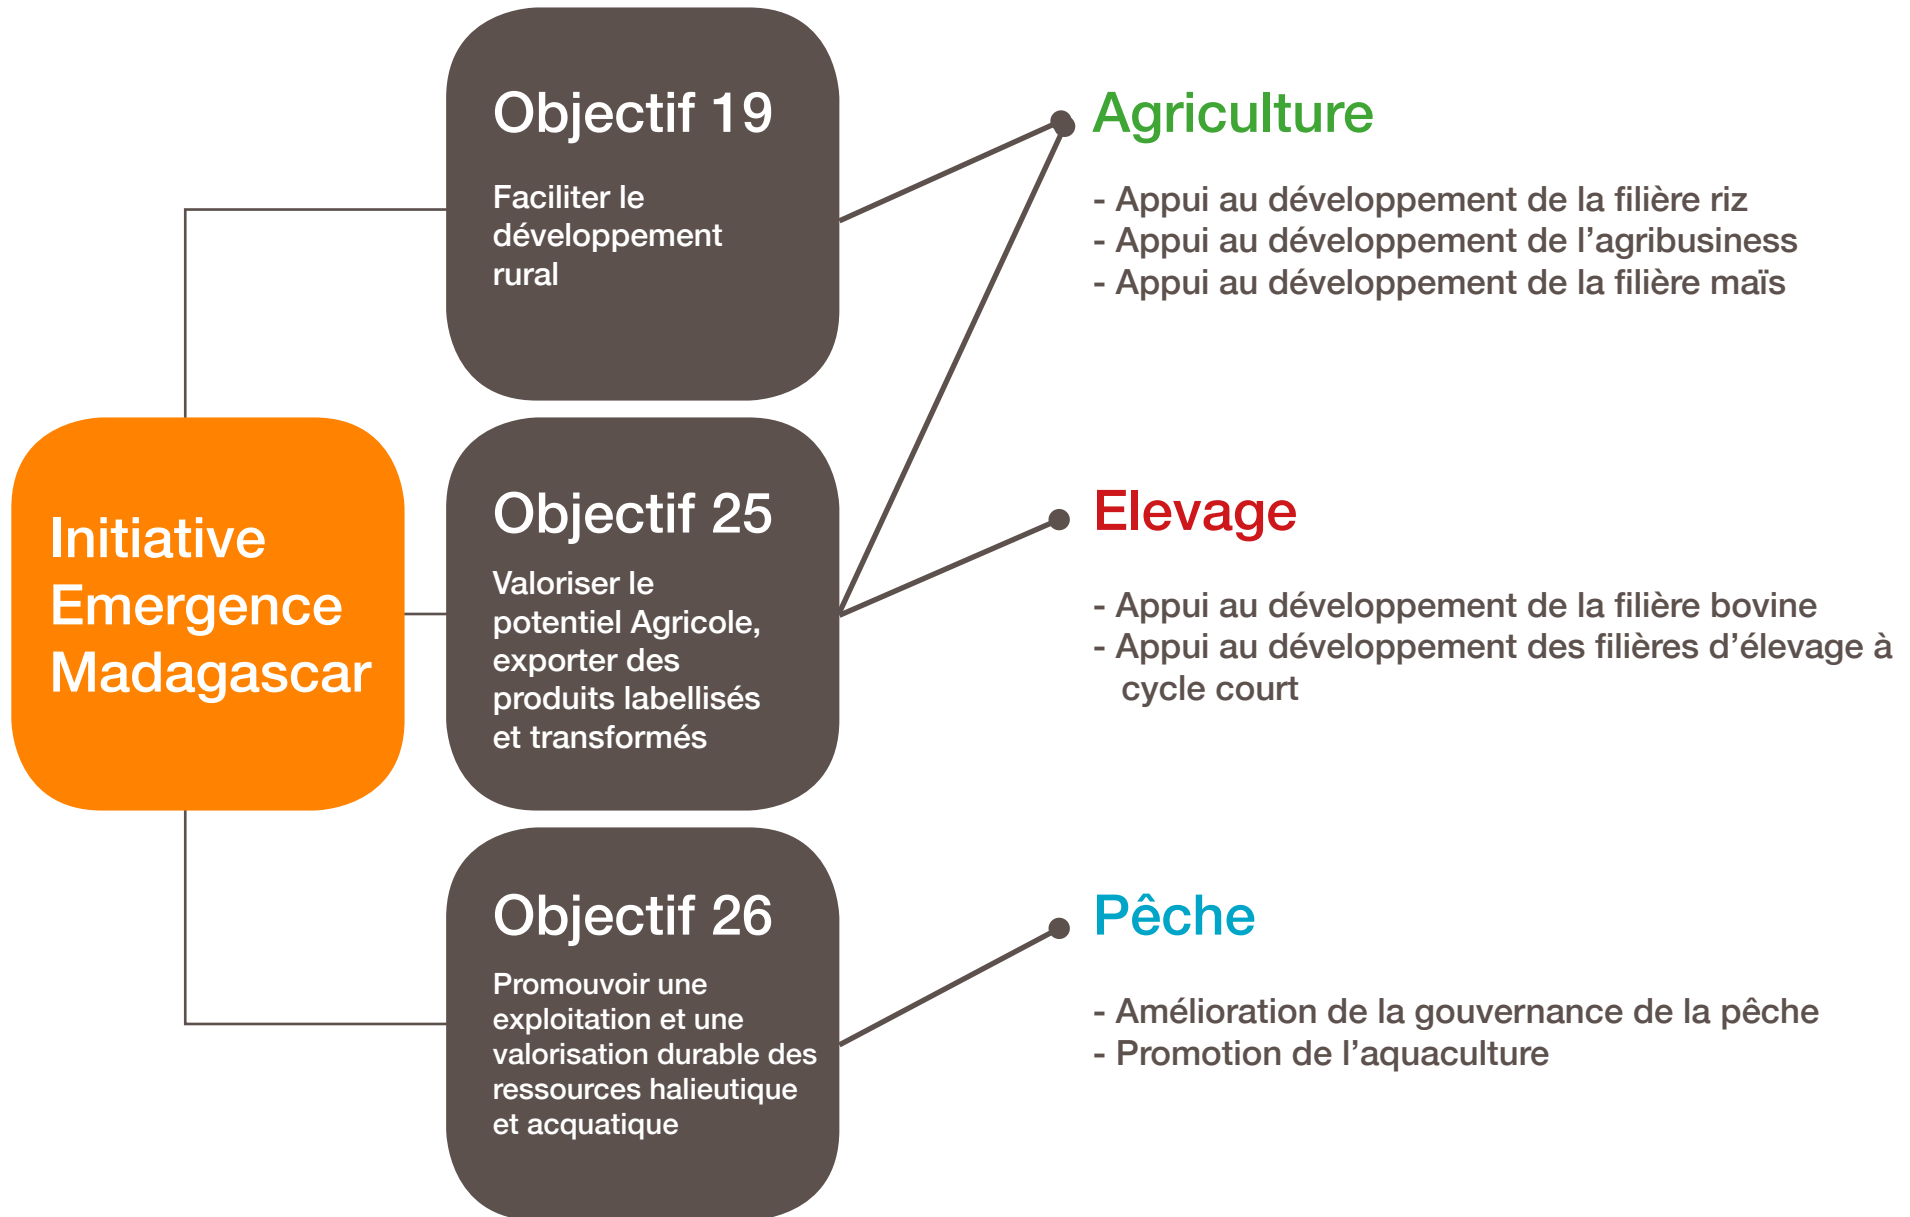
Initiative Emergence Madagascar

Objectif 19

Faciliter le développement rural

Objectif 25

Valoriser le potentiel Agricole, exporter des produits labellisés et transformés

Objectif 26

Promouvoir une exploitation et une valorisation durable des ressources halieutique et acquatique

Agriculture

- Appui au développement de la filière riz
- Appui au développement de l'agribusiness
- Appui au développement de la filière maïs

Elevage

- Appui au développement de la filière bovine
- Appui au développement des filières d'élevage à cycle court

Pêche

- Amélioration de la gouvernance de la pêche
- Promotion de l'aquaculture